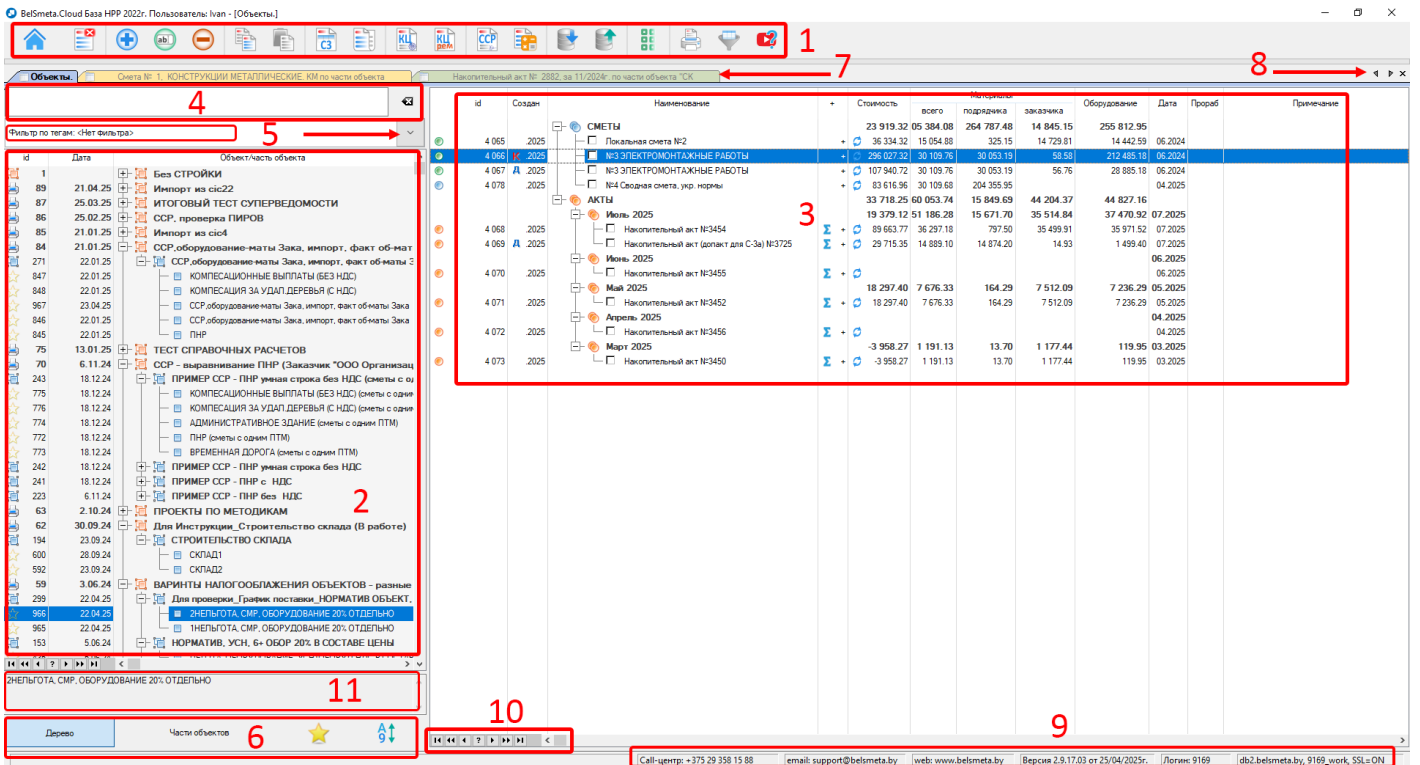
BelSmeta.Cloud База НРР 2022г. Пользователь: Ivan - [Объекты.]

1

Объекты. | Смета № 1. КОНСТРУКЦИИ МЕТАЛЛИЧЕСКИЕ. КМ по части объекта | Накопительный акт № 2882, за 11/2024г. по части объекта "СК

7

8

4

Фильтр по тегам: <Нет фильтра>

5

| id | Дата | Объект/часть объекта |
|---|---|---|
| 1 | | Без СТРОЙКИ |
| 89 | 21.04.25 | Импорт из cic22 |
| 87 | 25.03.25 | ИТОГОВЫЙ ТЕСТ СУПЕРВЕДОМОСТИ |
| 86 | 25.02.25 | ССР, проверка ПИРОВ |
| 85 | 21.01.25 | Импорт из cic4 |
| 84 | 21.01.25 | ССР,оборудование-маты Зака, импорт, факт об-мат |
| 271 | 22.01.25 | ССР,оборудование-маты Зака, импорт, факт об-маты З |
| 847 | 22.01.25 | КОМПЕСАЦИОННЫЕ ВЫПЛАТЫ (БЕЗ НДС) |
| 848 | 22.01.25 | КОМПЕСАЦИЯ ЗА УДАЛ.ДЕРЕВЬЯ (С НДС) |
| 967 | 23.04.25 | ССР,оборудование-маты Зака, импорт, факт об-маты Зака |
| 846 | 22.01.25 | ССР,оборудование-маты Зака, импорт, факт об-маты Зака |
| 845 | 22.01.25 | ПНР |
| 75 | 13.01.25 | ТЕСТ СПРАВОЧНЫХ РАСЧЕТОВ |
| 70 | 6.11.24 | ССР - выравнивание ПНР (Заказчик "ООО Организац |
| 243 | 18.12.24 | ПРИМЕР ССР - ПНР умная строка без НДС (сметы с о |
| 775 | 18.12.24 | КОМПЕСАЦИОННЫЕ ВЫПЛАТЫ (БЕЗ НДС) (сметы с одни |
| 776 | 18.12.24 | КОМПЕСАЦИЯ ЗА УДАЛ.ДЕРЕВЬЯ (С НДС) (сметы с одни |
| 774 | 18.12.24 | АДМИНИСТРАТИВНОЕ ЗДАНИЕ (сметы с одним ПТМ) |
| 772 | 18.12.24 | ПНР (сметы с одним ПТМ) |
| 773 | 18.12.24 | ВРЕМЕННАЯ ДОРОГА (сметы с одним ПТМ) |
| 242 | 18.12.24 | ПРИМЕР ССР - ПНР умная строка без НДС |
| 241 | 18.12.24 | ПРИМЕР ССР - ПНР с НДС |
| 223 | 6.11.24 | ПРИМЕР ССР - ПНР без НДС |
| 63 | 2.10.24 | ПРОЕКТЫ ПО МЕТОДИКАМ |
| 62 | 30.09.24 | Для Инструкции_Строительство склада (В работе) |
| 194 | 23.09.24 | СТРОИТЕЛЬСТВО СКЛАДА |
| 600 | 28.09.24 | СКЛАД1 |
| 592 | 23.09.24 | СКЛАД2 |
| 59 | 3.06.24 | ВАРИНТЫ НАЛОГООБЛАЖЕНИЯ ОБЪЕКТОВ - разные |
| 299 | 22.04.25 | Для проверки_График поставки_НОРМАТИВ ОБЪЕКТ, |
| 966 | 22.04.25 | 2НЕЛЬГОТА, СМР, ОБОРУДОВАНИЕ 20% ОТДЕЛЬНО |
| 965 | 22.04.25 | 1НЕЛЬГОТА, СМР, ОБОРУДОВАНИЕ 20% ОТДЕЛЬНО |
| 153 | 5.06.24 | НОРМАТИВ, УСН, 6+ ОБОР 20% В СОСТАВЕ ЦЕНЫ |

2

2НЕЛЬГОТА, СМР, ОБОРУДОВАНИЕ 20% ОТДЕЛЬНО

11

Дерево | Части объектов

6

| id | Создан | Наименование | + | Стоимость | Материалы всего | подрядчика | заказчика | Оборудование | Дата | Прораб | Примечание |
|---|---|---|---|---|---|---|---|---|---|---|---|
| | | СМЕТЫ | | 23 919.32 | 05 384.08 | 264 787.48 | 14 845.15 | 255 812.95 | | | |
| 4 065 | .2025 | Локальная смета №2 | + | 36 334.32 | 15 054.88 | 325.15 | 14 729.81 | 14 442.59 | 06.2024 | | |
| 4 066 | .2025 | №3 ЭЛЕКТРОМОНТАЖНЫЕ РАБОТЫ | + | 296 027.32 | 30 109.76 | 30 053.19 | 58.58 | 212 485.18 | 06.2024 | | |
| 4 067 | .2025 | №3 ЭЛЕКТРОМОНТАЖНЫЕ РАБОТЫ | + | 107 940.72 | 30 109.76 | 30 053.19 | 56.76 | 28 885.18 | 06.2024 | | |
| 4 078 | .2025 | №4 Сводная смета, укр. нормы | + | 83 616.96 | 30 109.68 | 204 355.95 | | | 04.2025 | | |
| | | АКТЫ | | 33 718.25 | 60 053.74 | 15 849.69 | 44 204.37 | 44 827.16 | | | |
| | | Июль 2025 | | 19 379.12 | 51 186.28 | 15 671.70 | 35 514.84 | 37 470.92 | 07.2025 | | |
| 4 068 | .2025 | Накопительный акт №3454 | Σ + | 89 663.77 | 36 297.18 | 797.50 | 35 499.91 | 35 971.52 | 07.2025 | | |
| 4 069 | .2025 | Накопительный акт (допакт для С-3а) №3725 | Σ + | 29 715.35 | 14 889.10 | 14 874.20 | 14.93 | 1 499.40 | 07.2025 | | |
| | | Июнь 2025 | | | | | | | 06.2025 | | |
| 4 070 | .2025 | Накопительный акт №3455 | Σ + | | | | | | 06.2025 | | |
| | | Май 2025 | | 18 297.40 | 7 676.33 | 164.29 | 7 512.09 | 7 236.29 | 05.2025 | | |
| 4 071 | .2025 | Накопительный акт №3452 | Σ + | 18 297.40 | 7 676.33 | 164.29 | 7 512.09 | 7 236.29 | 05.2025 | | |
| | | Апрель 2025 | | | | | | | 04.2025 | | |
| 4 072 | .2025 | Накопительный акт №3456 | Σ + | | | | | | 04.2025 | | |
| | | Март 2025 | | -3 958.27 | 1 191.13 | 13.70 | 1 177.44 | 119.95 | 03.2025 | | |
| 4 073 | .2025 | Накопительный акт №3450 | Σ + | -3 958.27 | 1 191.13 | 13.70 | 1 177.44 | 119.95 | 03.2025 | | |

3

10

9

Call-центр: +375 29 358 15 88 | email: support@belsmeta.by | web: www.belsmeta.by | Версия 2.9.17.03 от 25/04/2025г. | Логин: 9169 | db2.belsmeta.by, 9169_work, SSL=ON